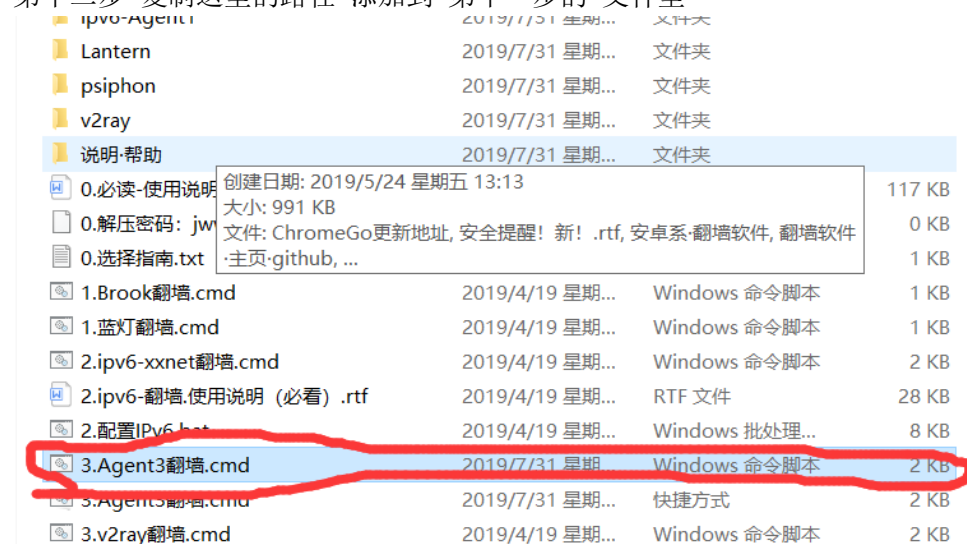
第十三步 复制这里的路径 添加到 第十一步的 文件里

ipv6-Agent1 | 2019/7/31 星期... | 文件夹

| | | |
|---|---|---|
| Lantern | 2019/7/31 星期... | 文件夹 | |
| psiphon | 2019/7/31 星期... | 文件夹 | |
| v2ray | 2019/7/31 星期... | 文件夹 | |
| 说明·帮助 | 2019/7/31 星期... | 文件夹 | |
| 0.必读-使用说明 | | | 117 KB |
| 0.解压密码：jw | | | 0 KB |
| 0.选择指南.txt | | | 1 KB |
| 1.Brook翻墙.cmd | 2019/4/19 星期... | Windows 命令脚本 | 1 KB |
| 1.蓝灯翻墙.cmd | 2019/4/19 星期... | Windows 命令脚本 | 1 KB |
| 2.ipv6-xxnet翻墙.cmd | 2019/4/19 星期... | Windows 命令脚本 | 2 KB |
| 2.ipv6-翻墙.使用说明（必看）.rtf | 2019/4/19 星期... | RTF 文件 | 28 KB |
| 2.配置IPv6.bat | 2019/4/19 星期... | Windows 批处理... | 8 KB |
| 3.Agent3翻墙.cmd | 2019/7/31 星期... | Windows 命令脚本 | 2 KB |
| 3.Agent3翻墙.cmd | 2019/7/31 星期... | 快捷方式 | 2 KB |
| 3.v2ray翻墙.cmd | 2019/4/19 星期... | Windows 命令脚本 | 2 KB |

创建日期: 2019/5/24 星期五 13:13
大小: 991 KB
文件: ChromeGo更新地址, 安全提醒！新！.rtf, 安卓系·翻墙软件, 翻墙软件·主页·github, ...